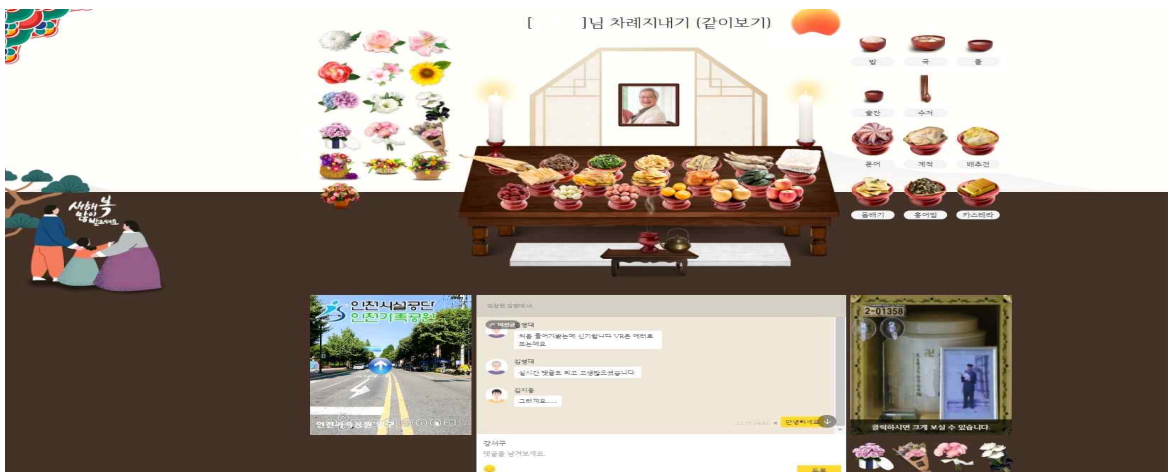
[ ]님 차례지내기 (같이보기)

새해 복 많이 받으세요

밥
국
물
술잔
수저
문어
게적
배추전
동태전
홍어찜
카스텔라

인천시설공단
인천가족공원

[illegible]

김병태
처음 들어가봤는데 신기합니다 VR로 예전보다 보는게요

김병태
실시간 댓글도 되고 조금 발전했습니다

김지훈
그러게요......

안녕하세요

등록

강석주
댓글을 남겨보세요.

2-01358

클릭하시면 크게 보실 수 있습니다.